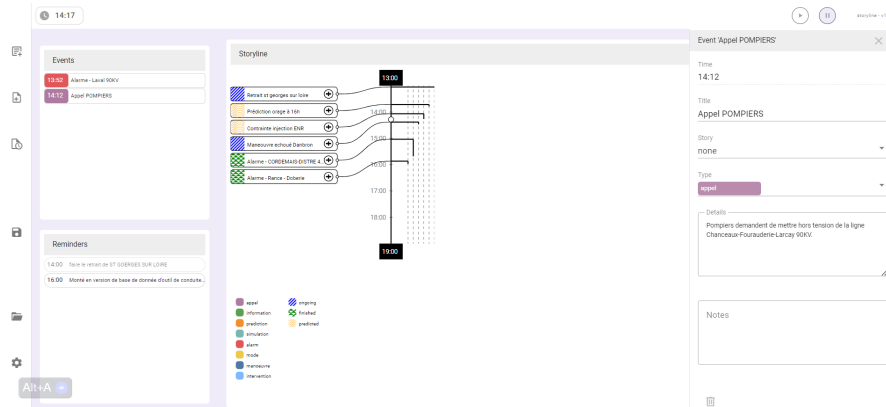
14:17

storyline - v1

Events

13:52 Alarme - Laval 90KV

14:12 Appel POMPIERS

Reminders

14:00 faire le retrait de ST GOERGES SUR LOIRE

16:00 Monté en version de base de donnée d'outil de conduite...

Storyline

Retrait st georges sur loire

Prédiction orage à 16h

Contrainte injection ENR

Manoeuvre echoué Danbron

Alarme - CORDEMAIS-DISTRE 4...

Alarme - Rance - Doberie

13:00

14:00

15:00

16:00

17:00

18:00

19:00

appel
information
prediction
simulation
alarm
mode
manoeuvre
intervention

ongoing
finished
predicted

Event 'Appel POMPIERS'

Time
14:12

Title
Appel POMPIERS

Story
none

Type
appel

Details
Pompiers demandent de mettre hors tension de la ligne Chanceaux-Fourauderie-Larcay 90KV.

Notes

Alt+A